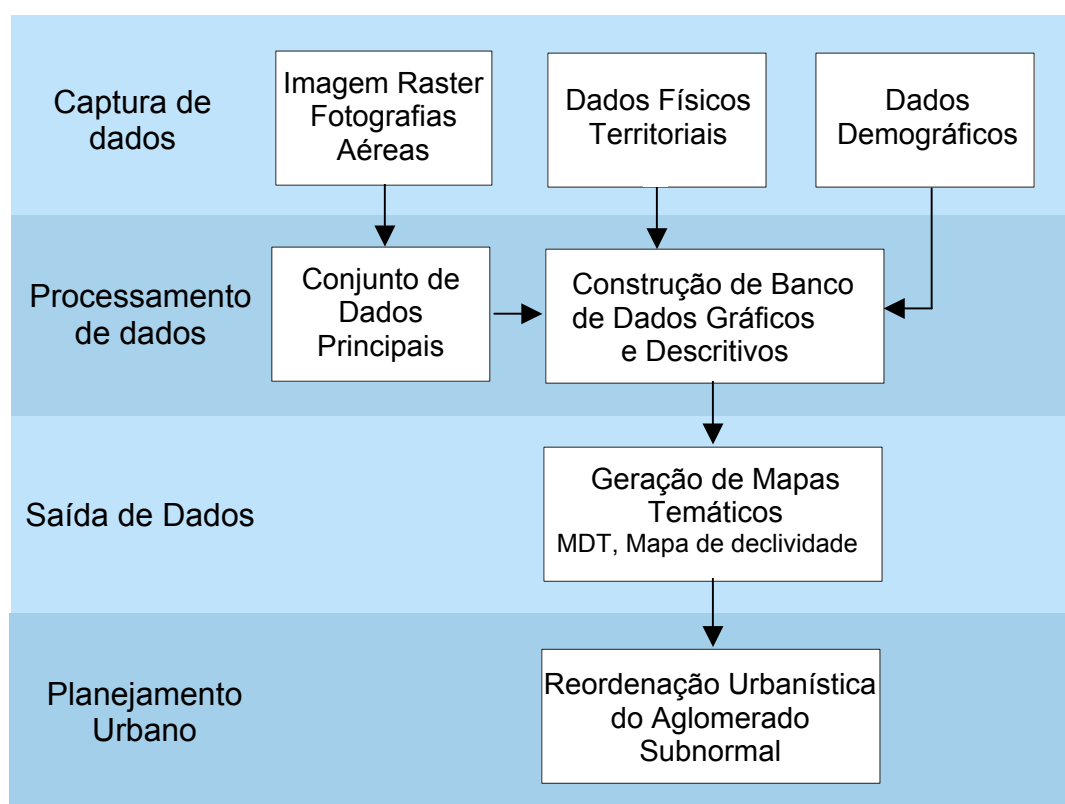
Captura de dados

Imagem Raster Fotografias Aéreas

Dados Físicos Territoriais

Dados Demográficos

Processamento de dados

Conjunto de Dados Principais

Construção de Banco de Dados Gráficos e Descritivos

Saída de Dados

Geração de Mapas Temáticos
MDT, Mapa de declividade

Planejamento Urbano

Reordenação Urbanística do Aglomerado Subnormal